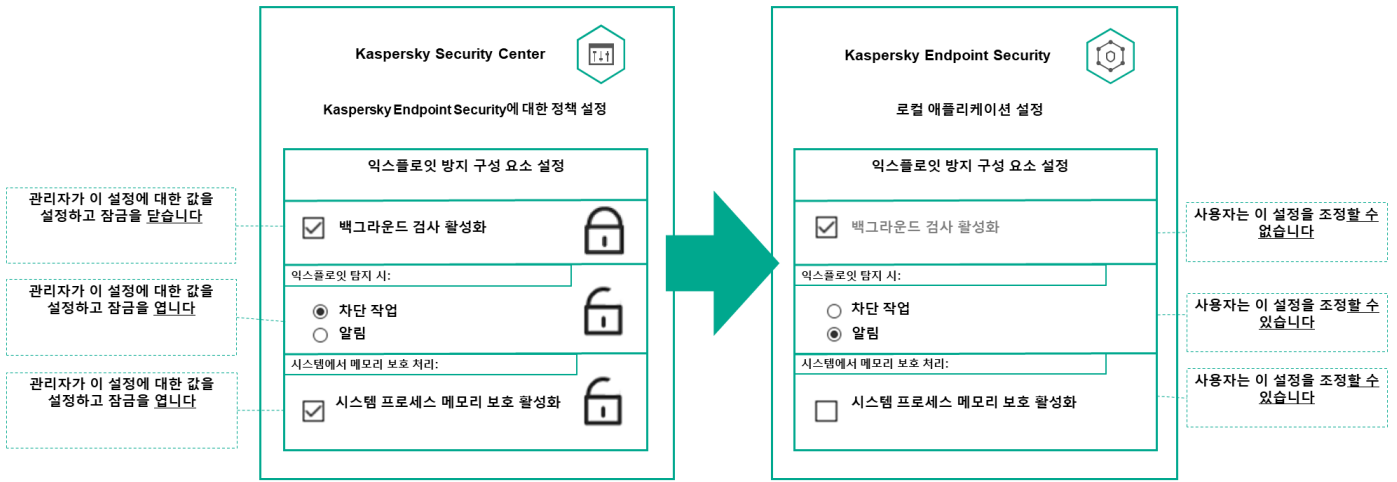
관리자가 이 설정에 대한 값을 설정하고 잠금을 닫습니다

관리자가 이 설정에 대한 값을 설정하고 잠금을 엽니다

관리자가 이 설정에 대한 값을 설정하고 잠금을 엽니다

Kaspersky Security Center

Kaspersky Endpoint Security에 대한 정책 설정

익스플로잇 방지 구성 요소 설정

백그라운드 검사 활성화

익스플로잇 탐지 시:

차단 작업

알림

시스템에서 메모리 보호 처리:

시스템 프로세스 메모리 보호 활성화

Kaspersky Endpoint Security

로컬 애플리케이션 설정

익스플로잇 방지 구성 요소 설정

백그라운드 검사 활성화

익스플로잇 탐지 시:

차단 작업

알림

시스템에서 메모리 보호 처리:

시스템 프로세스 메모리 보호 활성화

사용자는 이 설정을 조정할 수 없습니다

사용자는 이 설정을 조정할 수 있습니다

사용자는 이 설정을 조정할 수 있습니다